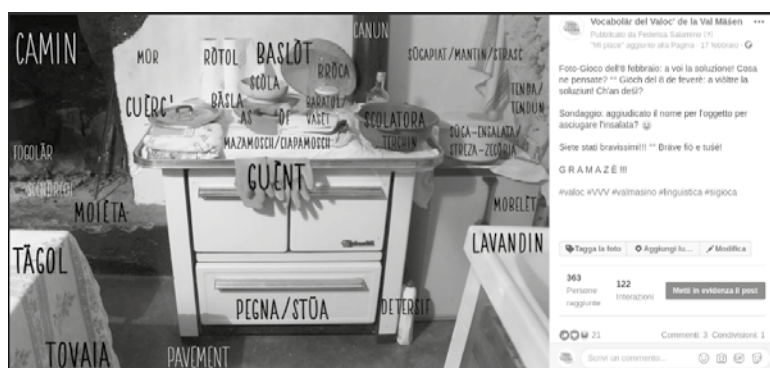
CAMIN
MÖR
RÖTOL
BASLÒT
CANUN
SÜGAPIAT/MANTIN/STRASC
BRÖCA
SCÖLA
CUÈRC'
BÀSLA
BARATOL/VASET
TENDA/TENDUN
AS
DE
SCOLATORA
FOGOLÀR
MAZAMOSCH/CIAPAMOSCH
TORCIUN
SÜGA-ENZALATA/STREZA-ZECÖRIA
SCÖVIRÖL
GUÈNT
MOLÈTA
MOBELÈT
LAVANDIN
TÄGOL
PEGNA/STÜA
DETERSIF
TOVAIA
PAVEMENT

Vocabolàr del Valoc' de la Val Màsen
Pubblicato da Federica Salamino [?]
"Mi piace" aggiunto alla Pagina · 17 febbraio ·
Foto-Gioco dell'8 febbraio: a voi la soluzione! Cosa ne pensate? °° Giöch del 8 de feverè: a viòltre la soluzion! Ch'an desì?
Sondaggio: aggiudicato il nome per l'oggetto per asciugare l'insalata? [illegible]
Siete stati bravissimi!!! °° Bràve fiö e tusè!
G R A M A Z È !!!
#valoc #VVV #valmasino #linguistica #sigioca
Tagga la foto
Aggiungi lu...
Modifica
363 Persone raggiunte
122 Interazioni
Metti in evidenza il post
21
Commenti 3 Condivisioni 1
Scrivi un commento...